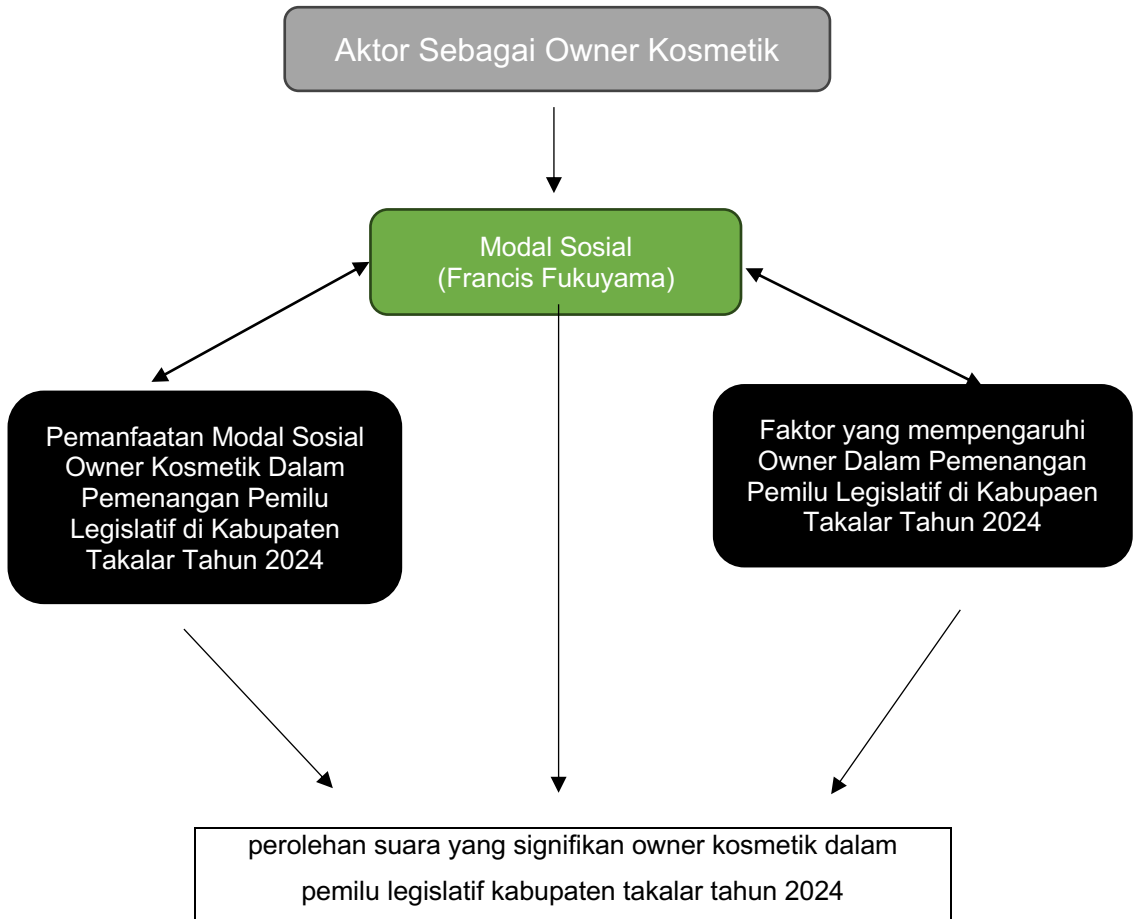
Aktor Sebagai Owner Kosmetik

Modal Sosial
(Francis Fukuyama)

Pemanfaatan Modal Sosial Owner Kosmetik Dalam Pemenangan Pemilu Legislatif di Kabupaten Takalar Tahun 2024

Faktor yang mempengaruhi Owner Dalam Pemenangan Pemilu Legislatif di Kabupaen Takalar Tahun 2024

perolehan suara yang signifikan owner kosmetik dalam pemilu legislatif kabupaten takalar tahun 2024